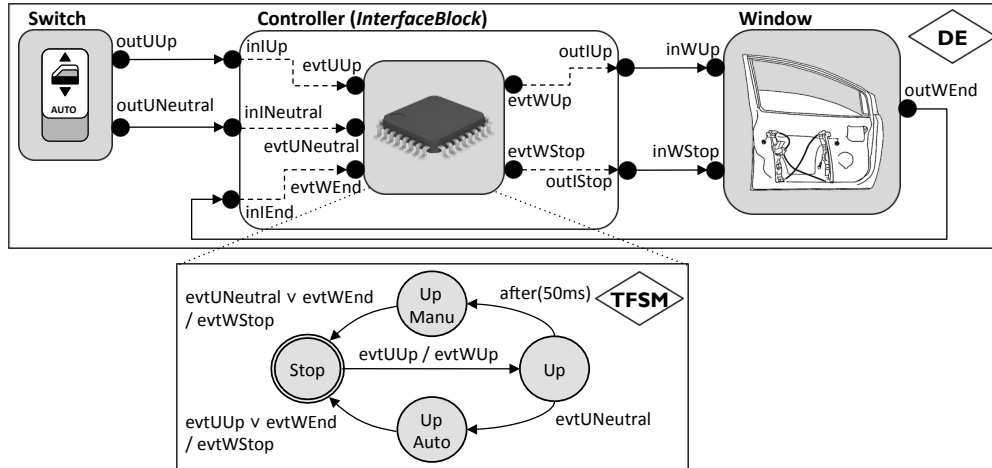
Switch
Controller (*InterfaceBlock*)
Window
DE
AUTO
outUUp
outUNeutral
inIUp
evtUUp
inINeutral
evtUNeutral
evtWEnd
inIEnd
outIUp
evtWUp
evtWStop
outIStop
inWUp
inWStop
outWEnd

evtUNeutral ∨ evtWEnd / evtWStop
Up Manu
after(50ms)
TFSM
Stop
evtUUp / evtWUp
Up
evtUUp ∨ evtWEnd / evtWStop
Up Auto
evtUNeutral